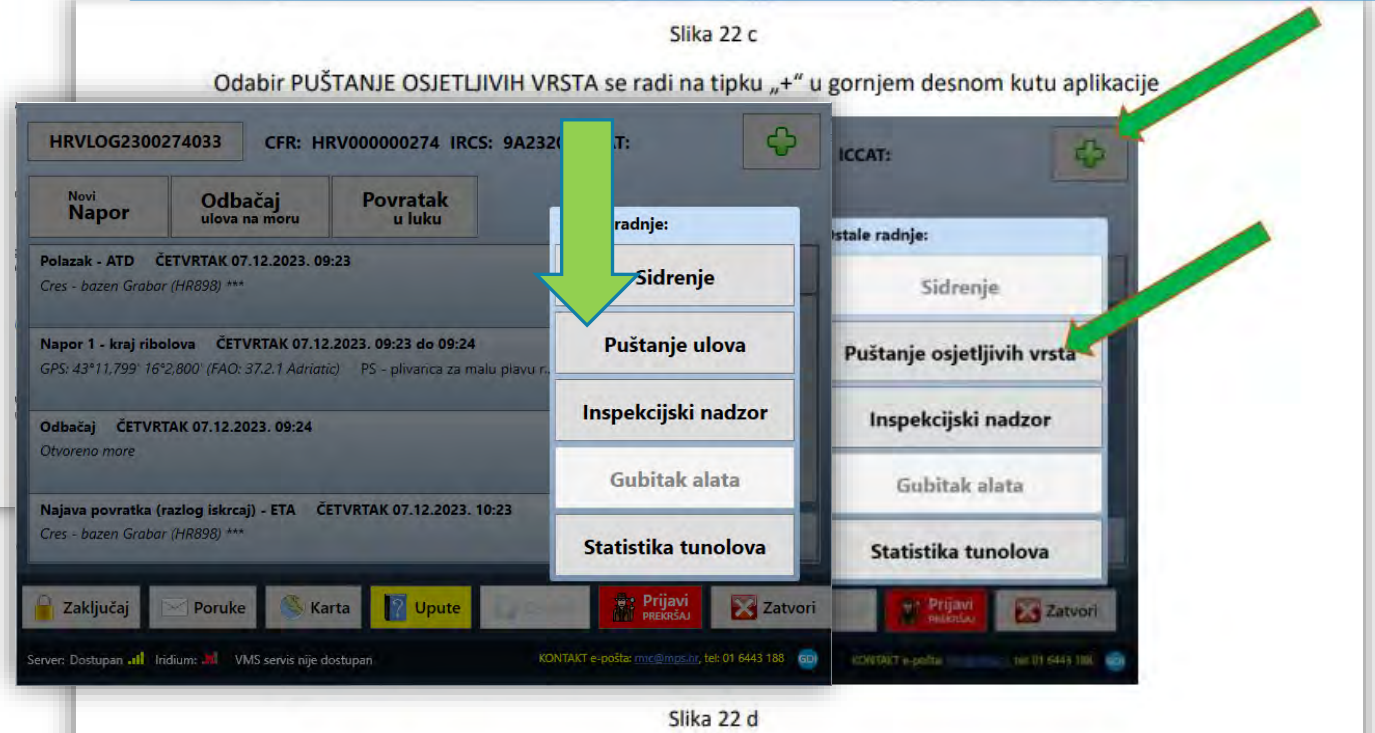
Slika 22 c

Odabir PUŠTANJE OSJETLJIVIH VRSTA se radi na tipku „+" u gornjem desnom kutu aplikacije

HRVLOG2300274033 CFR: HRV000000274 IRCS: 9A232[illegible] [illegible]T:

Novi Napor

Odbačaj ulova na moru

Povratak u luku

Polazak - ATD ČETVRTAK 07.12.2023. 09:23
Cres - bazen Grabar (HR898) ***

Napor 1 - kraj ribolova ČETVRTAK 07.12.2023. 09:23 do 09:24
GPS: 43°11,799' 16°2,800' (FAO: 37.2.1 Adriatic) PS - plivarica za malu plavu r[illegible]

Odbačaj ČETVRTAK 07.12.2023. 09:24
Otvoreno more

Najava povratka (razlog iskrcaj) - ETA ČETVRTAK 07.12.2023. 10:23
Cres - bazen Grabar (HR898) ***

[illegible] radnje:

Sidrenje

Puštanje ulova

Inspekcijski nadzor

Gubitak alata

Statistika tunolova

Zaključaj Poruke Karta Upute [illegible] Prijavi PREKRŠAJ Zatvori

Server: Dostupan Iridium: VMS servis nije dostupan KONTAKT e-pošta: mrc@mps.hr, tel: 01 6443 188

ICCAT:

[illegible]stale radnje:

Sidrenje

Puštanje osjetljivih vrsta

Inspekcijski nadzor

Gubitak alata

Statistika tunolova

Prijavi PREKRŠAJ Zatvori

KONTAKT e-pošta: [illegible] tel: 01 6443 188

Slika 22 d